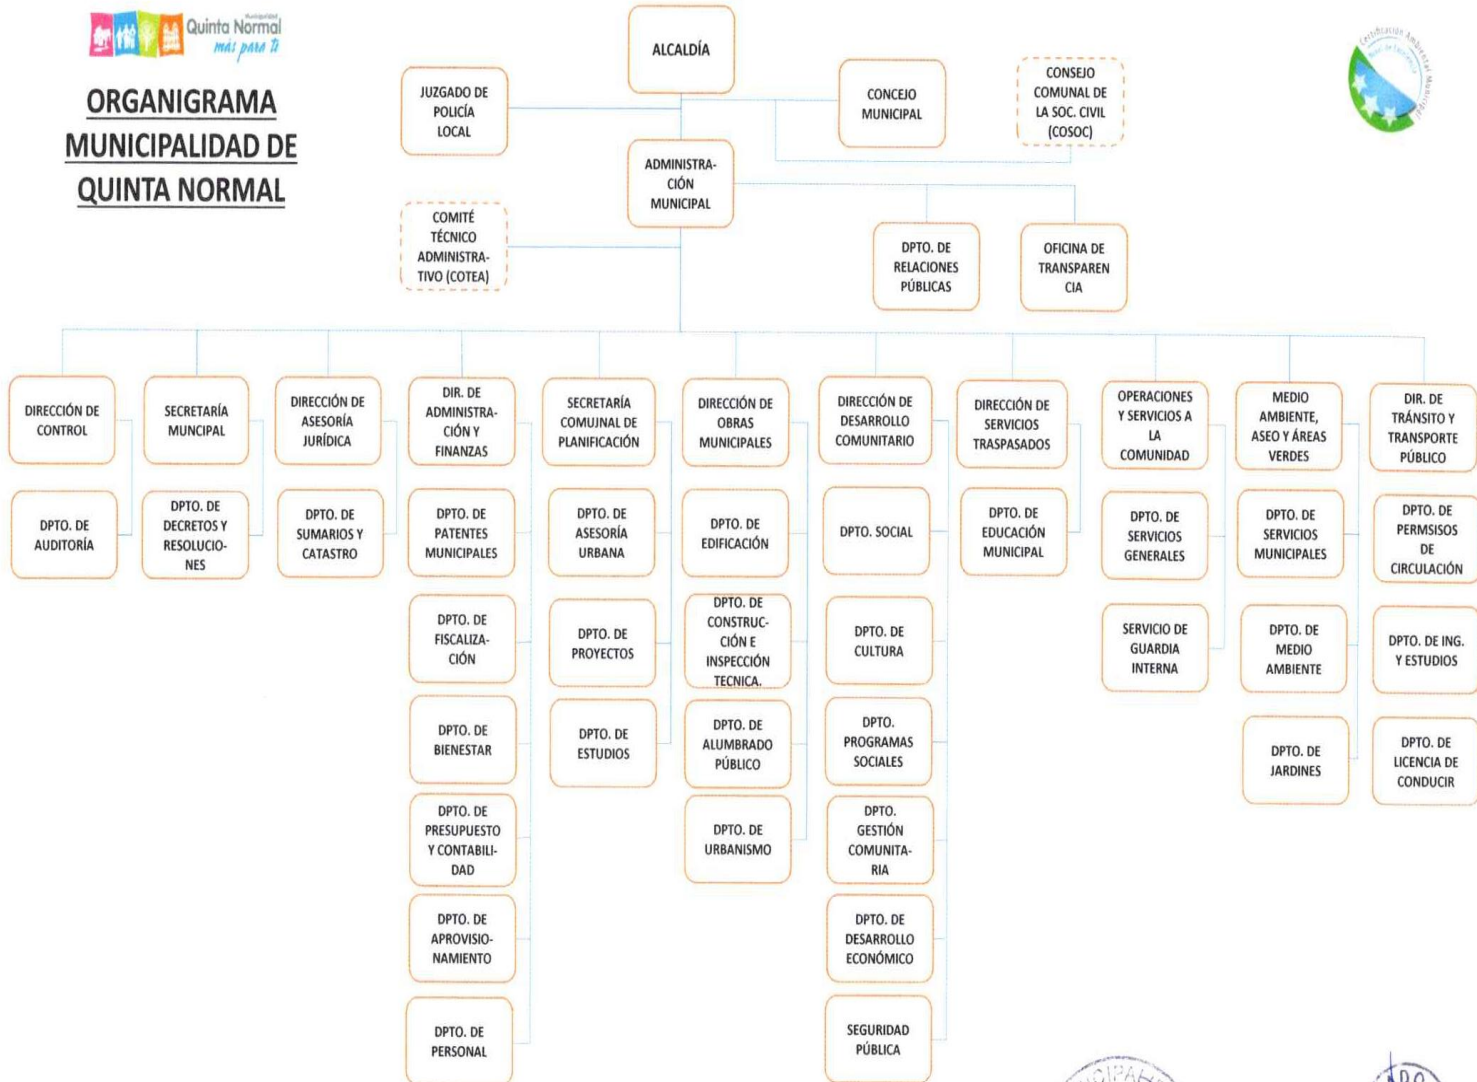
Municipalidad Quinta Normal más para ti

ORGANIGRAMA MUNICIPALIDAD DE QUINTA NORMAL

ALCALDÍA

JUZGADO DE POLICÍA LOCAL

CONCEJO MUNICIPAL

CONSEJO COMUNAL DE LA SOC. CIVIL (COSOC)

Certificación Ambiental Municipal

ADMINISTRACIÓN MUNICIPAL

COMITÉ TÉCNICO ADMINISTRATIVO (COTEA)

DPTO. DE RELACIONES PÚBLICAS

OFICINA DE TRANSPARENCIA

DIRECCIÓN DE CONTROL

DPTO. DE AUDITORÍA

SECRETARÍA MUNCIPAL

DPTO. DE DECRETOS Y RESOLUCIONES

DIRECCIÓN DE ASESORÍA JURÍDICA

DPTO. DE SUMARIOS Y CATASTRO

DIR. DE ADMINISTRACIÓN Y FINANZAS

DPTO. DE PATENTES MUNICIPALES

DPTO. DE FISCALIZACIÓN

DPTO. DE BIENESTAR

DPTO. DE PRESUPUESTO Y CONTABILIDAD

DPTO. DE APROVISIONAMIENTO

DPTO. DE PERSONAL

SECRETARÍA COMUJNAL DE PLANIFICACIÓN

DPTO. DE ASESORÍA URBANA

DPTO. DE PROYECTOS

DPTO. DE ESTUDIOS

DIRECCIÓN DE OBRAS MUNICIPALES

DPTO. DE EDIFICACIÓN

DPTO. DE CONSTRUCCIÓN E INSPECCIÓN TECNICA.

DPTO. DE ALUMBRADO PÚBLICO

DPTO. DE URBANISMO

DIRECCIÓN DE DESARROLLO COMUNITARIO

DPTO. SOCIAL

DPTO. DE CULTURA

DPTO. PROGRAMAS SOCIALES

DPTO. GESTIÓN COMUNITARIA

DPTO. DE DESARROLLO ECONÓMICO

SEGURIDAD PÚBLICA

DIRECCIÓN DE SERVICIOS TRASPASADOS

DPTO. DE EDUCACIÓN MUNICIPAL

OPERACIONES Y SERVICIOS A LA COMUNIDAD

DPTO. DE SERVICIOS GENERALES

SERVICIO DE GUARDIA INTERNA

MEDIO AMBIENTE, ASEO Y ÁREAS VERDES

DPTO. DE SERVICIOS MUNICIPALES

DPTO. DE MEDIO AMBIENTE

DPTO. DE JARDINES

DIR. DE TRÁNSITO Y TRANSPORTE PÚBLICO

DPTO. DE PERMSISOS DE CIRCULACIÓN

DPTO. DE ING. Y ESTUDIOS

DPTO. DE LICENCIA DE CONDUCIR

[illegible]